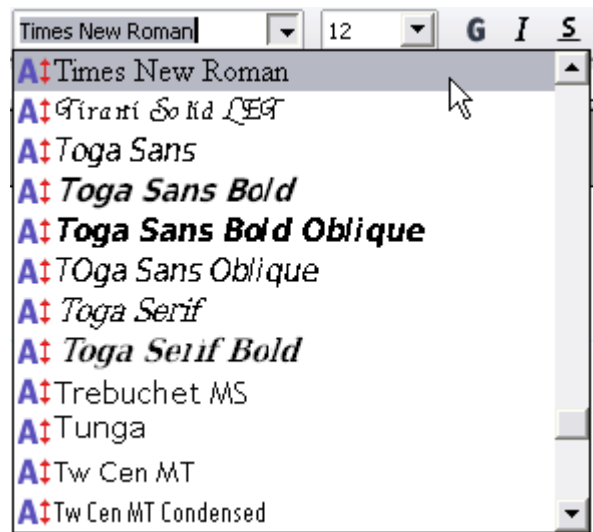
Times New Roman
12
G I S
Times New Roman
Tiranti Solid LET
Toga Sans
Toga Sans Bold
Toga Sans Bold Oblique
TOga Sans Oblique
Toga Serif
Toga Serif Bold
Trebuchet MS
Tunga
Tw Cen MT
Tw Cen MT Condensed